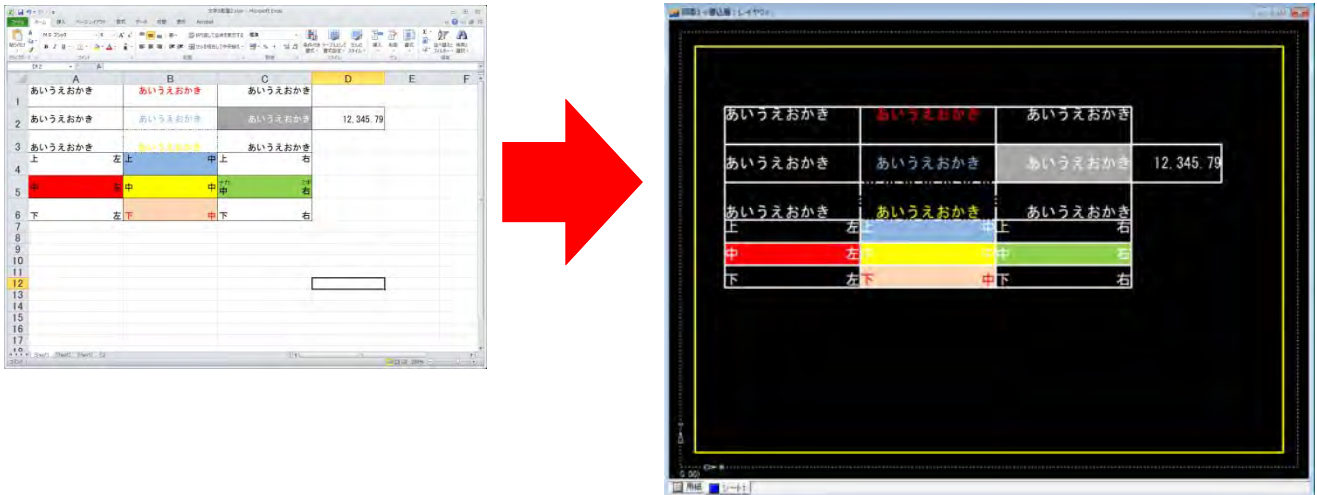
| | A | B | C | D | E | F |
|---|---|---|---|---|---|---|
| 1 | あいうえおかき | あいうえおかき | あいうえおかき | | | |
| 2 | あいうえおかき | あいうえおかき | あいうえおかき | 12,345.79 | | |
| 3 | あいうえおかき | あいうえおかき | あいうえおかき | | | |
| 4 | 上 左 | 上 中 | 上 右 | | | |
| 5 | 中 左 | 中 中 | 中 右 | | | |
| 6 | 下 左 | 下 中 | 下 右 | | | |
| 7 | | | | | | |
| 8 | | | | | | |
| 9 | | | | | | |
| 10 | | | | | | |
| 11 | | | | | | |
| 12 | | | | | | |
| 13 | | | | | | |
| 14 | | | | | | |
| 15 | | | | | | |
| 16 | | | | | | |
| 17 | | | | | | |
| 18 | | | | | | |

| | | | |
|---|---|---|---|
| あいうえおかき | あいうえおかき | あいうえおかき | |
| あいうえおかき | あいうえおかき | あいうえおかき | 12,345.79 |
| あいうえおかき | あいうえおかき | あいうえおかき | |
| 上 左 | 上 中 | 上 右 | |
| 中 左 | 中 中 | 中 右 | |
| 下 左 | 下 中 | 下 右 | |

用紙 シート1